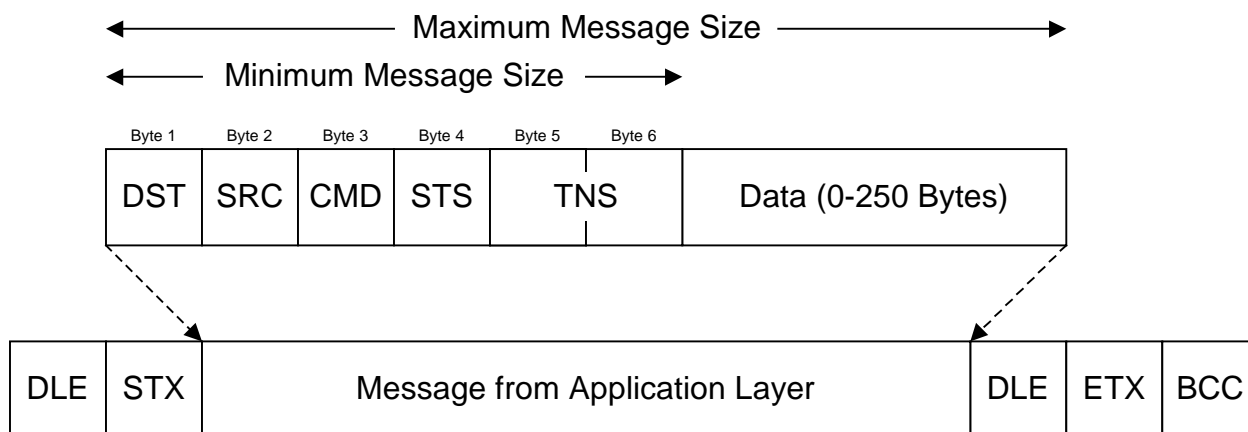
Maximum Message Size

Minimum Message Size

Byte 1 Byte 2 Byte 3 Byte 4 Byte 5 Byte 6

| DST | SRC | CMD | STS | TNS | Data (0-250 Bytes) |
|---|---|---|---|---|---|

| DLE | STX | Message from Application Layer | DLE | ETX | BCC |
|---|---|---|---|---|---|